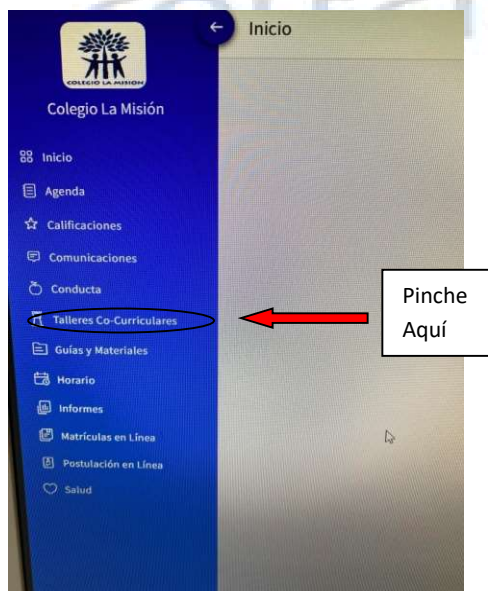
COLEGIO LA MISIÓN

Colegio La Misión

Inicio

Inicio

Agenda

Calificaciones

Comunicaciones

Conducta

Talleres Co-Curriculares

Guías y Materiales

Horario

Informes

Matrículas en Línea

Postulación en Línea

Salud

Pinche Aquí